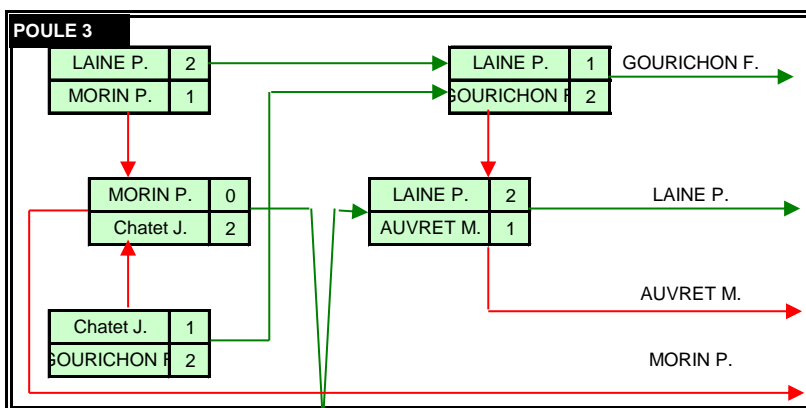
POULE 3

| LAINE P. | 2 |
|---|---|
| MORIN P. | 1 |

| MORIN P. | 0 |
|---|---|
| Chatet J. | 2 |

| Chatet J. | 1 |
|---|---|
| GOURICHON F | 2 |

| LAINE P. | 1 |
|---|---|
| GOURICHON F | 2 |

GOURICHON F.

| LAINE P. | 2 |
|---|---|
| AUVRET M. | 1 |

LAINE P.

AUVRET M.

MORIN P.